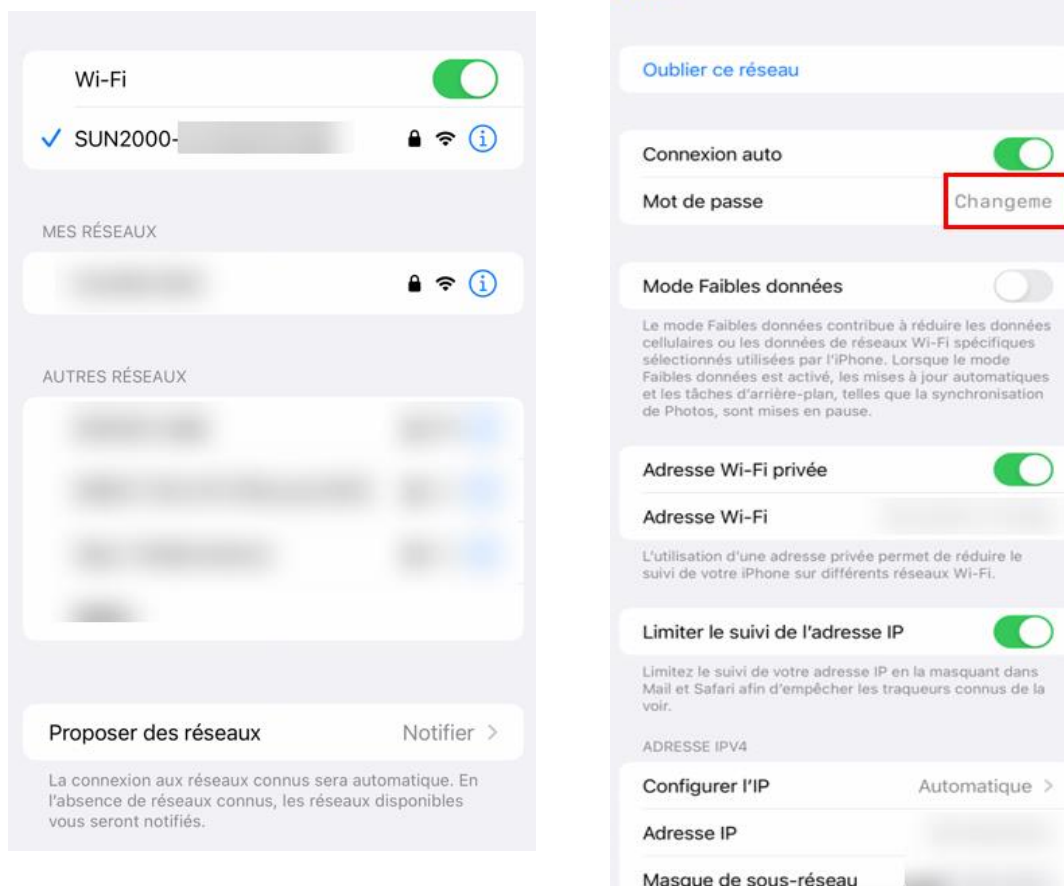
Wi-Fi

✓ SUN2000-

MES RÉSEAUX

AUTRES RÉSEAUX

Proposer des réseaux Notifier >

La connexion aux réseaux connus sera automatique. En l'absence de réseaux connus, les réseaux disponibles vous seront notifiés.

Oublier ce réseau

Connexion auto

Mot de passe Changeme

Mode Faibles données

Le mode Faibles données contribue à réduire les données cellulaires ou les données de réseaux Wi-Fi spécifiques sélectionnés utilisées par l'iPhone. Lorsque le mode Faibles données est activé, les mises à jour automatiques et les tâches d'arrière-plan, telles que la synchronisation de Photos, sont mises en pause.

Adresse Wi-Fi privée

Adresse Wi-Fi

L'utilisation d'une adresse privée permet de réduire le suivi de votre iPhone sur différents réseaux Wi-Fi.

Limiter le suivi de l'adresse IP

Limitez le suivi de votre adresse IP en la masquant dans Mail et Safari afin d'empêcher les traqueurs connus de la voir.

ADRESSE IPV4

Configurer l'IP Automatique >

Adresse IP

Masque de sous-réseau